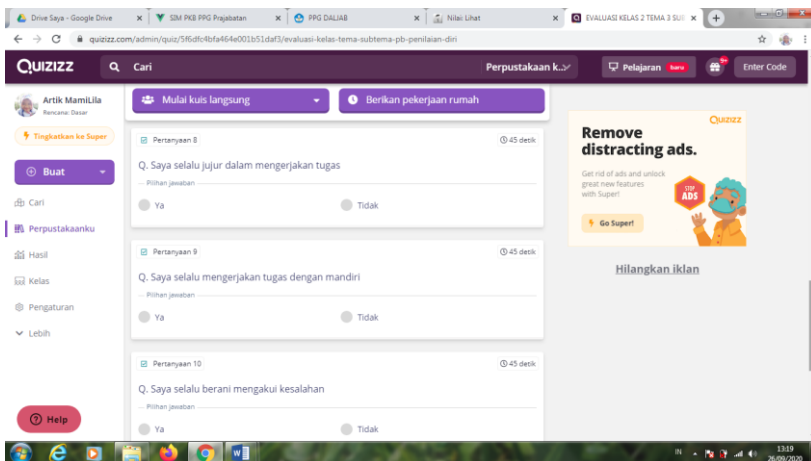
Drive Saya - Google Drive ×
SIM PKB PPG Prajabatan ×
PPG DALJAB ×
Nilai Lihat ×
EVALUASI KELAS 2 TEMA 3 SUI ×
+

quizizz.com/admin/quiz/5f6dfc4bfa464e001b51daf3/evaluasi-kelas-tema-subtema-pb-penilaian-diri

QUIZIZZ
Cari
Perpustakaan k...
Pelajaran baru
Enter Code

Artik MamiLila
Rencana: Dasar
Tingkatkan ke Super
Buat
Cari
Perpustakaanku
Hasil
Kelas
Pengaturan
Lebih

Mulai kuis langsung
Berikan pekerjaan rumah

Pertanyaan 8
45 detik
Q. Saya selalu jujur dalam mengerjakan tugas
Pilihan jawaban
Ya
Tidak

Pertanyaan 9
45 detik
Q. Saya selalu mengerjakan tugas dengan mandiri
Pilihan jawaban
Ya
Tidak

Pertanyaan 10
45 detik
Q. Saya selalu berani mengakui kesalahan
Pilihan jawaban
Ya
Tidak

QUIZIZZ
Remove distracting ads.
Get rid of ads and unlock great new features with Super!
STOP ADS
Go Super!
Hilangkan iklan

Help

IN
13:19
26/09/2020